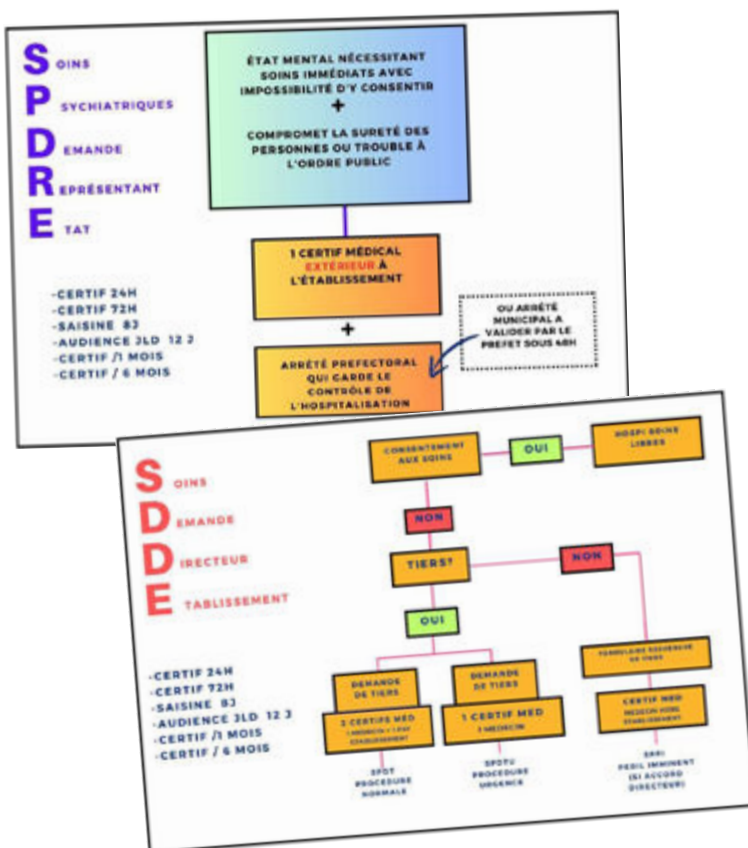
S OINS
P SYCHIATRIQUES
D EMANDE
R EPRÉSENTANT
E TAT

-CERTIF 24H
-CERTIF 72H
-SAISINE 8J
-AUDIENCE JLD 12 J
-CERTIF /1 MOIS
-CERTIF / 6 MOIS

ÉTAT MENTAL NÉCESSITANT SOINS IMMÉDIATS AVEC IMPOSSIBILITÉ D'Y CONSENTIR
+
COMPROMET LA SURETÉ DES PERSONNES OU TROUBLE À L'ORDRE PUBLIC

1 CERTIF MÉDICAL EXTÉRIEUR À L'ÉTABLISSEMENT

+

OU ARRÊTÉ MUNICIPAL A VALIDER PAR LE PREFET SOUS 48H

ARRÊTÉ PREFECTORAL QUI GARDE LE CONTRÔLE DE L'HOSPITALISATION

S OINS
D EMANDE
D IRECTEUR
E TABLISSEMENT

-CERTIF 24H
-CERTIF 72H
-SAISINE 8J
-AUDIENCE JLD 12 J
-CERTIF /1 MOIS
-CERTIF / 6 MOIS

CONSENTEMENT AUX SOINS
OUI
HOSPI SOINS LIBRES
NON
TIERS?
NON
OUI
FORMULAIRE RECHERCHE DE TIERS
DEMANDE DE TIERS
DEMANDE DE TIERS
2 CERTIFS MÉD
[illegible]
1 CERTIF MED
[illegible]
CERTIF MED
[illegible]
SPDT PROCEDURE NORMALE
SPDTU PROCEDURE URGENCE
SPPI PERIL IMMINENT (SI ACCORD DIRECTEUR)